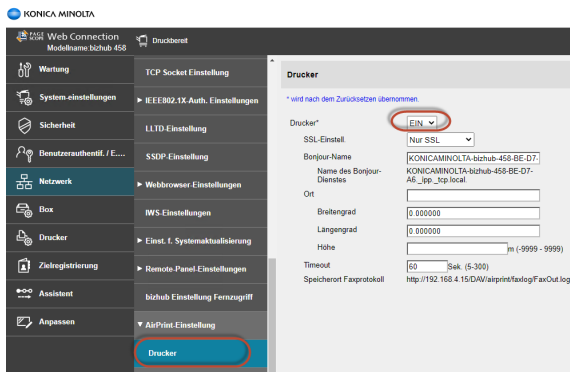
KONICA MINOLTA

PAGE SCOPE Web Connection
Modellname:bizhub 458

Druckbereit

Wartung
System-einstellungen
Sicherheit
Benutzerauthentif. / E....
Netzwerk
Box
Drucker
Zielregistrierung
Assistent
Anpassen

TCP Socket Einstellung
▶ IEEE802.1X-Auth. Einstellungen
LLTD-Einstellung
SSDP-Einstellung
▶ Webbrowser-Einstellungen
IWS-Einstellungen
▶ Einst. f. Systemaktualisierung
▶ Remote-Panel-Einstellungen
bizhub Einstellung Fernzugriff
▼ AirPrint-Einstellung
Drucker

Drucker

* wird nach dem Zurücksetzen übernommen.

Drucker* EIN
SSL-Einstell. Nur SSL
Bonjour-Name KONICAMINOLTA-bizhub-458-BE-D7-
Name des Bonjour-Dienstes KONICAMINOLTA-bizhub-458-BE-D7-A6._ipp._tcp.local.
Ort
Breitengrad 0.000000
Längengrad 0.000000
Höhe m (-9999 - 9999)
Timeout 60 Sek. (5-300)
Speicherort Faxprotokoll http://192.168.4.15/DAV/airprint/faxlog/FaxOut.log